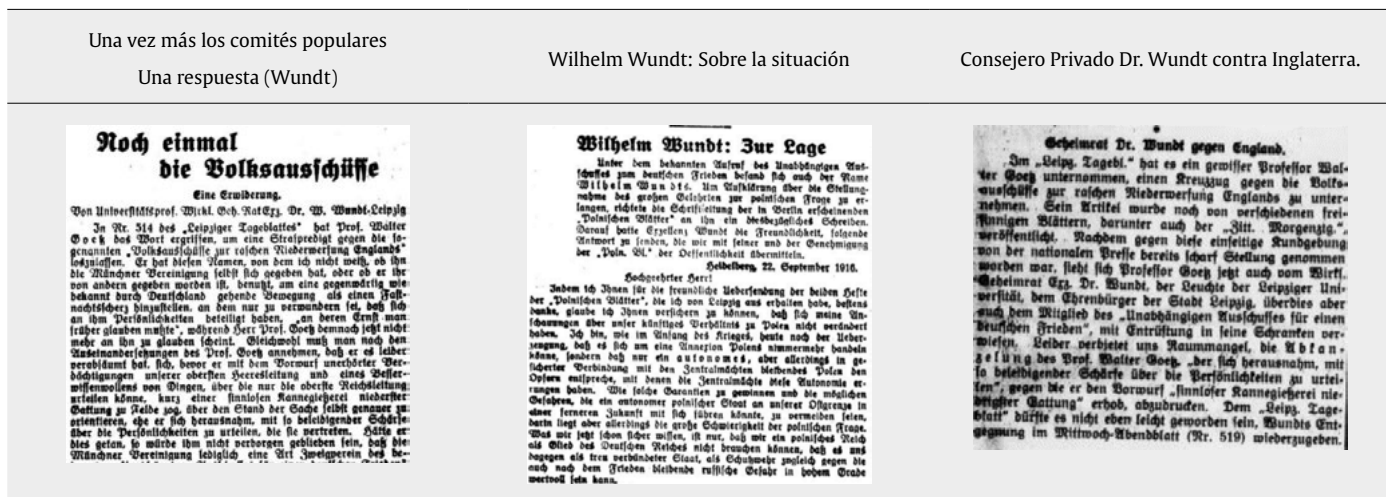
| Una vez más los comités populares Una respuesta (Wundt) | Wilhelm Wundt: Sobre la situación | Consejero Privado Dr. Wundt contra Inglaterra. |
|---|---|---|

Noch einmal die Volksausschüsse

Eine Erwiderung.

Von Universitätsprof. Wirkl. Geh. Rat Exz. Dr. W. Wundt-Leipzig

In Nr. 514 des „Leipziger Tageblattes" hat Prof. Walter Goetz das Wort ergriffen, um eine Strafpredigt gegen die sogenannten „Volksausschüsse zur raschen Niederwerfung Englands" loszulassen. Er hat diesen Namen, von dem ich nicht weiß, ob ihn die Münchner Vereinigung selbst sich gegeben hat, oder ob er ihr von andern gegeben worden ist, benutzt, um eine gegenwärtig wie bekannt durch Deutschland gehende Bewegung als einen Fastnachtsscherz hinzustellen, an dem nur zu verwundern sei, daß sich an ihm Persönlichkeiten beteiligt haben, „an deren Ernst man früher glauben mußte", während Herr Prof. Goetz demnach jetzt nicht mehr an ihn zu glauben scheint. Gleichwohl muß man nach den Auseinandersetzungen des Prof. Goetz annehmen, daß er es leider verabsäumt hat, sich, bevor er mit dem Vorwurf unerhörter Verdächtigungen unserer obersten Heeresleitung und eines Besserwissenwollens von Dingen, über die nur die oberste Reichsleitung urteilen könne, kurz einer finnlosen Kannegießerei niederster Gattung zu Felde zog, über den Stand der Sache selbst genauer zu orientieren, ehe er sich herausnahm, mit so beleidigender Schärfe über die Persönlichkeiten zu urteilen, die sie vertreten. Hätte er dies getan, so würde ihm nicht verborgen geblieben sein, daß die Münchner Vereinigung lediglich eine Art Zweigverein des be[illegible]

Wilhelm Wundt: Zur Lage

Unter dem bekannten Aufruf des Unabhängigen Ausschusses zum deutschen Frieden befand sich auch der Name Wilhelm Wundts. Um Aufklärung über die Stellungnahme des großen Gelehrten zur polnischen Frage zu erlangen, richtete die Schriftleitung der in Berlin erscheinenden „Polnischen Blätter" an ihn ein diesbezügliches Schreiben. Darauf hatte Exzellenz Wundt die Freundlichkeit, folgende Antwort zu senden, die wir mit seiner und der Genehmigung der „Poln. Bl." der Öffentlichkeit übermitteln.

Heidelberg, 22. September 1916.

Hochgeehrter Herr!

Indem ich Ihnen für die freundliche Uebersendung der beiden Hefte der „Polnischen Blätter", die ich von Leipzig aus erhalten habe, bestens danke, glaube ich Ihnen versichern zu können, daß sich meine Anschauungen über unser künftiges Verhältnis zu Polen nicht verändert haben. Ich bin, wie im Anfang des Krieges, heute noch der Ueberzeugung, daß es sich um eine Annexion Polens nimmermehr handeln könne, sondern daß nur ein autonomes, aber allerdings in gesicherter Verbindung mit den Zentralmächten bleibendes Polen den Opfern entspreche, mit denen die Zentralmächte diese Autonomie errungen haben. Wie solche Garantien zu gewinnen und die möglichen Gefahren, die ein autonomer polnischer Staat an unserer Ostgrenze in einer ferneren Zukunft mit sich führen könnte, zu vermeiden seien, darin liegt aber allerdings die große Schwierigkeit der polnischen Frage. Was wir jetzt schon sicher wissen, ist nur, daß wir ein polnisches Reich als Glied des Deutschen Reiches nicht brauchen können, daß es uns dagegen als treu verbündeter Staat, als Schutzwehr zugleich gegen die auch nach dem Frieden bleibende russische Gefahr in hohem Grade wertvoll sein kann.

Geheimrat Dr. Wundt gegen England.

Im „Leipz. Tagebl." hat es ein gewisser Professor Walter Goetz unternommen, einen Kreuzzug gegen die Volksausschüsse zur raschen Niederwerfung Englands zu unternehmen. Sein Artikel wurde noch von verschiedenen freisinnigen Blättern, darunter auch der „Illt. Morgenztg." veröffentlicht. Nachdem gegen diese einseitige Kundgebung von der nationalen Presse bereits scharf Stellung genommen worden war, sieht sich Professor Goetz jetzt auch vom Wirkl. Geheimrat Exz. Dr. Wundt, der Leuchte der Leipziger Universität, dem Ehrenbürger der Stadt Leipzig, überdies aber auch dem Mitglied des „Unabhängigen Ausschusses für einen deutschen Frieden", mit Entrüstung in seine Schranken verwiesen. Leider verbietet uns Raummangel, die Abkanzelung des Prof. Walter Goetz, „der sich herausnahm, mit so beleidigender Schärfe über die Persönlichkeiten zu urteilen", gegen die er den Vorwurf „finnloser Kannegießerei niedrigster Gattung" erhob, abzudrucken. Dem „Leipz. Tageblatt" dürfte es nicht eben leicht geworden sein, Wundts Entgegnung im Mittwoch-Abendblatt (Nr. 519) wiederzugeben.